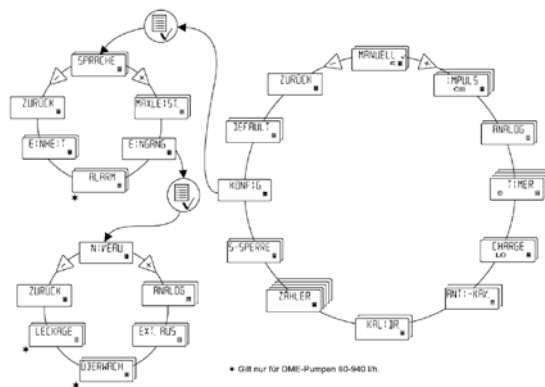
SPRACHE
ZURÜCK
MAXLEIST.
EINHEIT
EINGANG
ALARM
*
NIVEAU
ZURÜCK
ANALOG
LECKAGE
EXT. AUS
*
ÜBERWACH.
*
MANUELL
ZURÜCK
IMPULS
DEFAULT
ANALOG
TIMER
KONFIG
CHARGE
S-SPERRE
ZÄHLER
ANTI-KAV.
KALIBR.

* Gilt nur für DME-Pumpen 60-940 l/h.